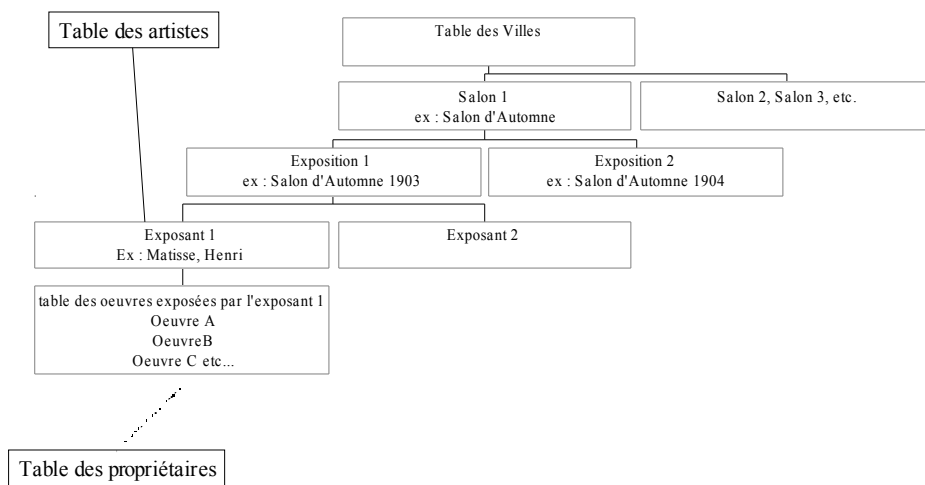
Table des artistes

Table des Villes

Salon 1
ex : Salon d'Automne

Salon 2, Salon 3, etc.

Exposition 1
ex : Salon d'Automne 1903

Exposition 2
ex : Salon d'Automne 1904

Exposant 1
Ex : Matisse, Henri

Exposant 2

table des oeuvres exposées par l'exposant 1
Oeuvre A
OeuvreB
Oeuvre C etc...

Table des propriétaires